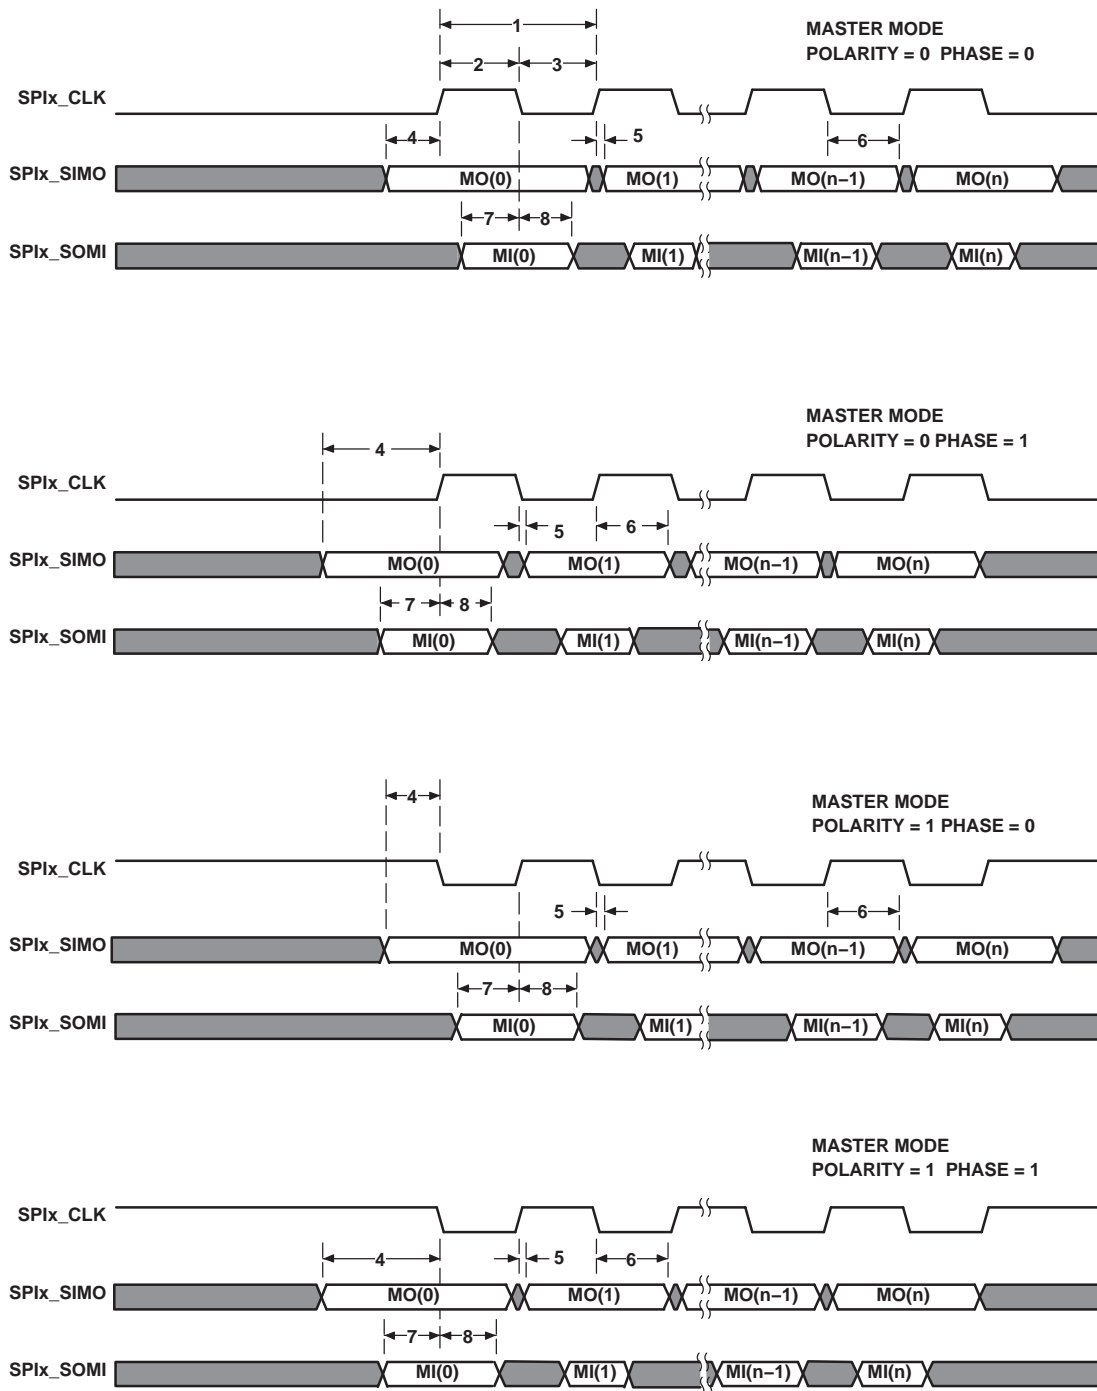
1

MASTER MODE
POLARITY = 0 PHASE = 0

2 3

SPIx_CLK

4

5

6

SPIx_SIMO MO(0) MO(1) MO(n−1) MO(n)

7 8

SPIx_SOMI MI(0) MI(1) MI(n−1) MI(n)

MASTER MODE
POLARITY = 0 PHASE = 1

4

SPIx_CLK

5 6

SPIx_SIMO MO(0) MO(1) MO(n−1) MO(n)

7 8

SPIx_SOMI MI(0) MI(1) MI(n−1) MI(n)

4

MASTER MODE
POLARITY = 1 PHASE = 0

SPIx_CLK

5

6

SPIx_SIMO MO(0) MO(1) MO(n−1) MO(n)

7 8

SPIx_SOMI MI(0) MI(1) MI(n−1) MI(n)

MASTER MODE
POLARITY = 1 PHASE = 1

SPIx_CLK

4 5 6

SPIx_SIMO MO(0) MO(1) MO(n−1) MO(n)

7 8

SPIx_SOMI MI(0) MI(1) MI(n−1) MI(n)